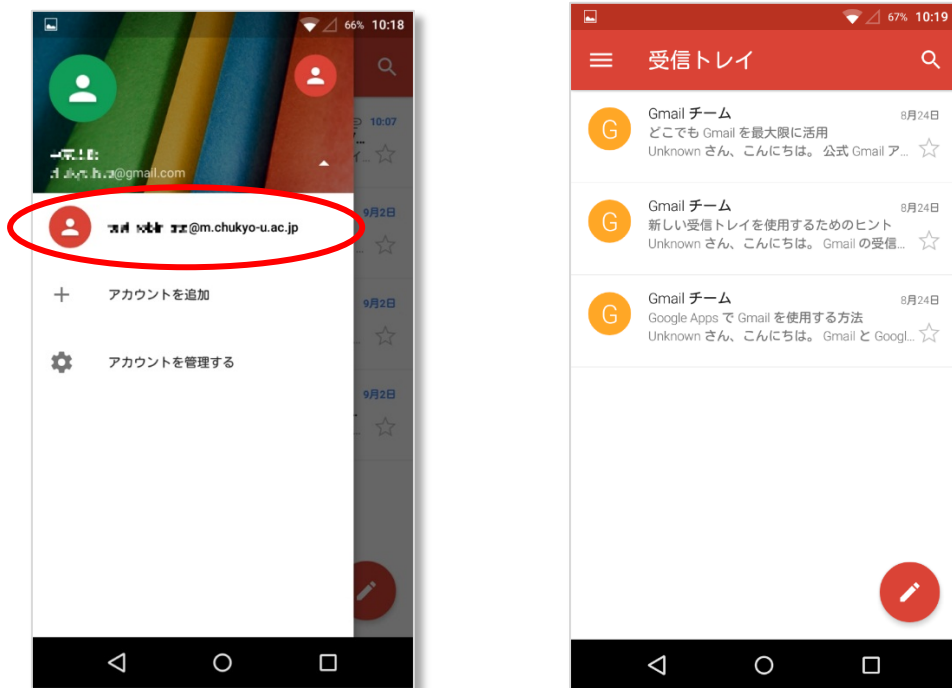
66% 10:18

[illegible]
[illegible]@gmail.com

10:07

9月2日

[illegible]@m.chukyo-u.ac.jp

9月2日

アカウントを追加

アカウントを管理する

9月2日

67% 10:19

受信トレイ

Gmail チーム
8月24日
どこでも Gmail を最大限に活用
Unknown さん、こんにちは。公式 Gmail ア...

Gmail チーム
8月24日
新しい受信トレイを使用するためのヒント
Unknown さん、こんにちは。Gmail の受信...

Gmail チーム
8月24日
Google Apps で Gmail を使用する方法
Unknown さん、こんにちは。Gmail と Googl...